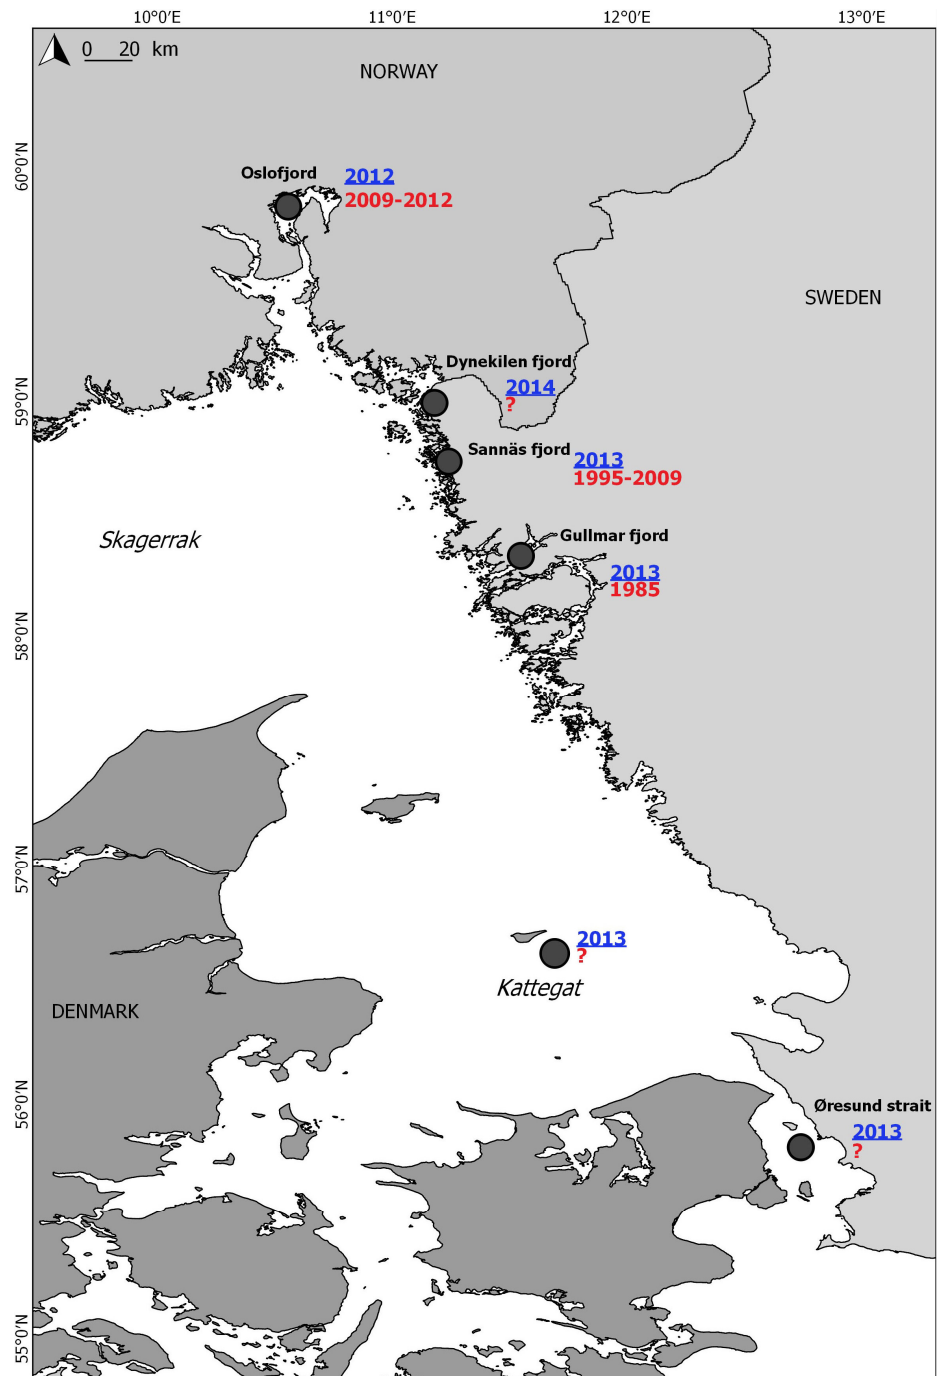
10°0′E 11°0′E 12°0′E 13°0′E

0 20 km

NORWAY

60°0′N

Oslofjord 2012 2009-2012

SWEDEN

Dynekilen fjord 2014 ?

59°0′N

Sannäs fjord 2013 1995-2009

Skagerrak

Gullmar fjord 2013 1985

58°0′N

57°0′N

2013 ?

Kattegat

DENMARK

56°0′N

Øresund strait 2013 ?

55°0′N